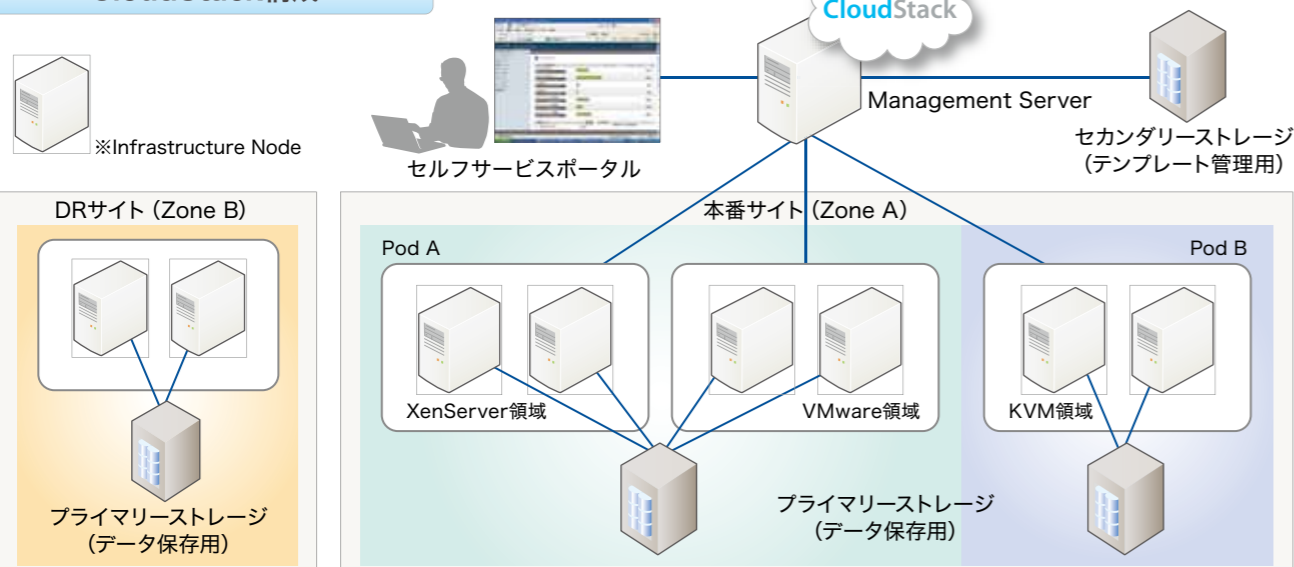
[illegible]

CloudStack

※Infrastructure Node

セルフサービスポータル

Management Server

セカンダリーストレージ
(テンプレート管理用)

DRサイト (Zone B)

プライマリーストレージ
(データ保存用)

本番サイト (Zone A)

Pod A

XenServer領域

VMware領域

Pod B

KVM領域

プライマリーストレージ
(データ保存用)